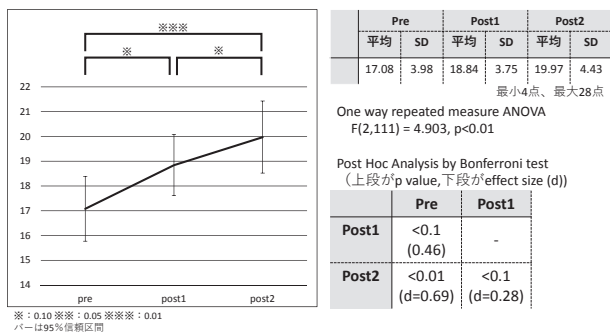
※※※

※

※

22
21
20
19
18
17
16
15
14

pre post1 post2

※：0.10 ※※：0.05 ※※※：0.01
バーは95%信頼区間

| | Pre | | Post1 | | Post2 | |
|---|---|---|---|---|---|---|
| | 平均 | SD | 平均 | SD | 平均 | SD |
| | 17.08 | 3.98 | 18.84 | 3.75 | 19.97 | 4.43 |

最小4点、最大28点

One way repeated measure ANOVA
F(2,111) = 4.903, p<0.01

Post Hoc Analysis by Bonferroni test
（上段がp value,下段がeffect size (d)）

| | Pre | Post1 |
|---|---|---|
| Post1 | <0.1 (0.46) | - |
| Post2 | <0.01 (d=0.69) | <0.1 (d=0.28) |